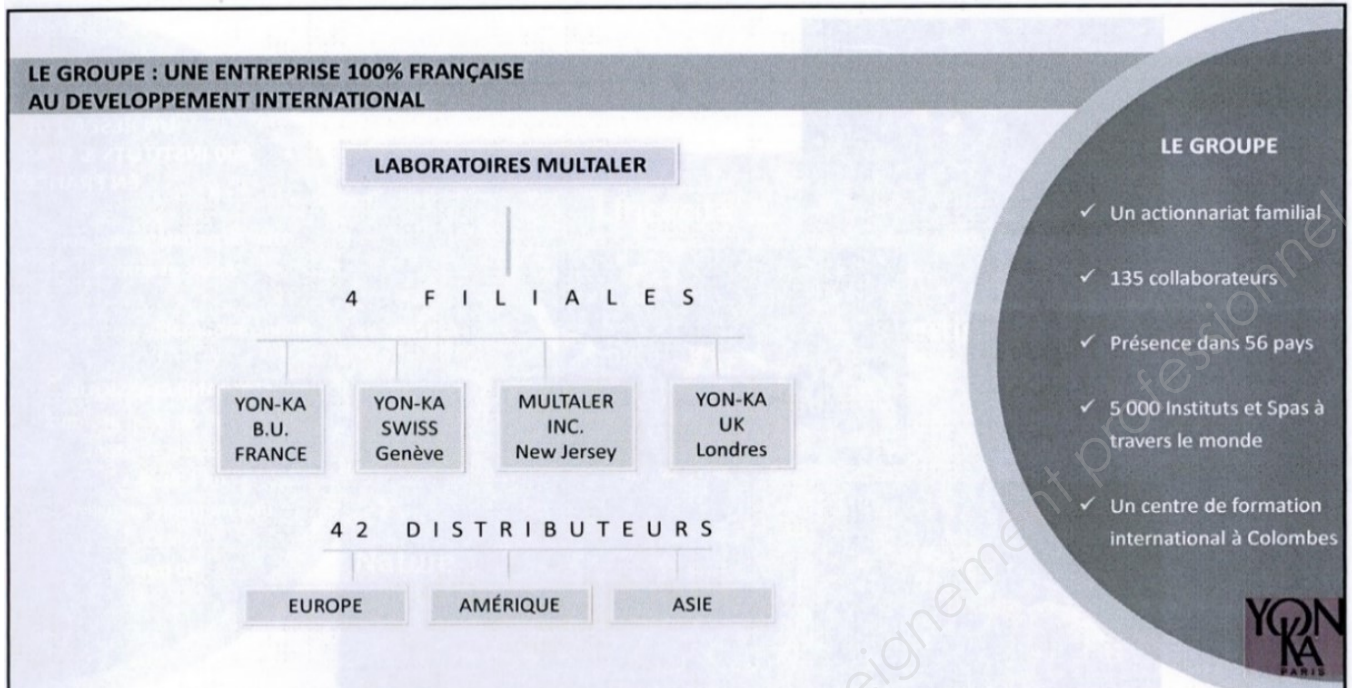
LE GROUPE : UNE ENTREPRISE 100% FRANÇAISE
AU DEVELOPPEMENT INTERNATIONAL

LABORATOIRES MULTALER

4 FILIALES

YON-KA B.U. FRANCE

YON-KA SWISS Genève

MULTALER INC. New Jersey

YON-KA UK Londres

42 DISTRIBUTEURS

EUROPE

AMÉRIQUE

ASIE

LE GROUPE

✓ Un actionnariat familial

✓ 135 collaborateurs

✓ Présence dans 56 pays

✓ 5 000 Instituts et Spas à travers le monde

✓ Un centre de formation international à Colombes

YON KA PARIS

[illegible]eignement professionnel